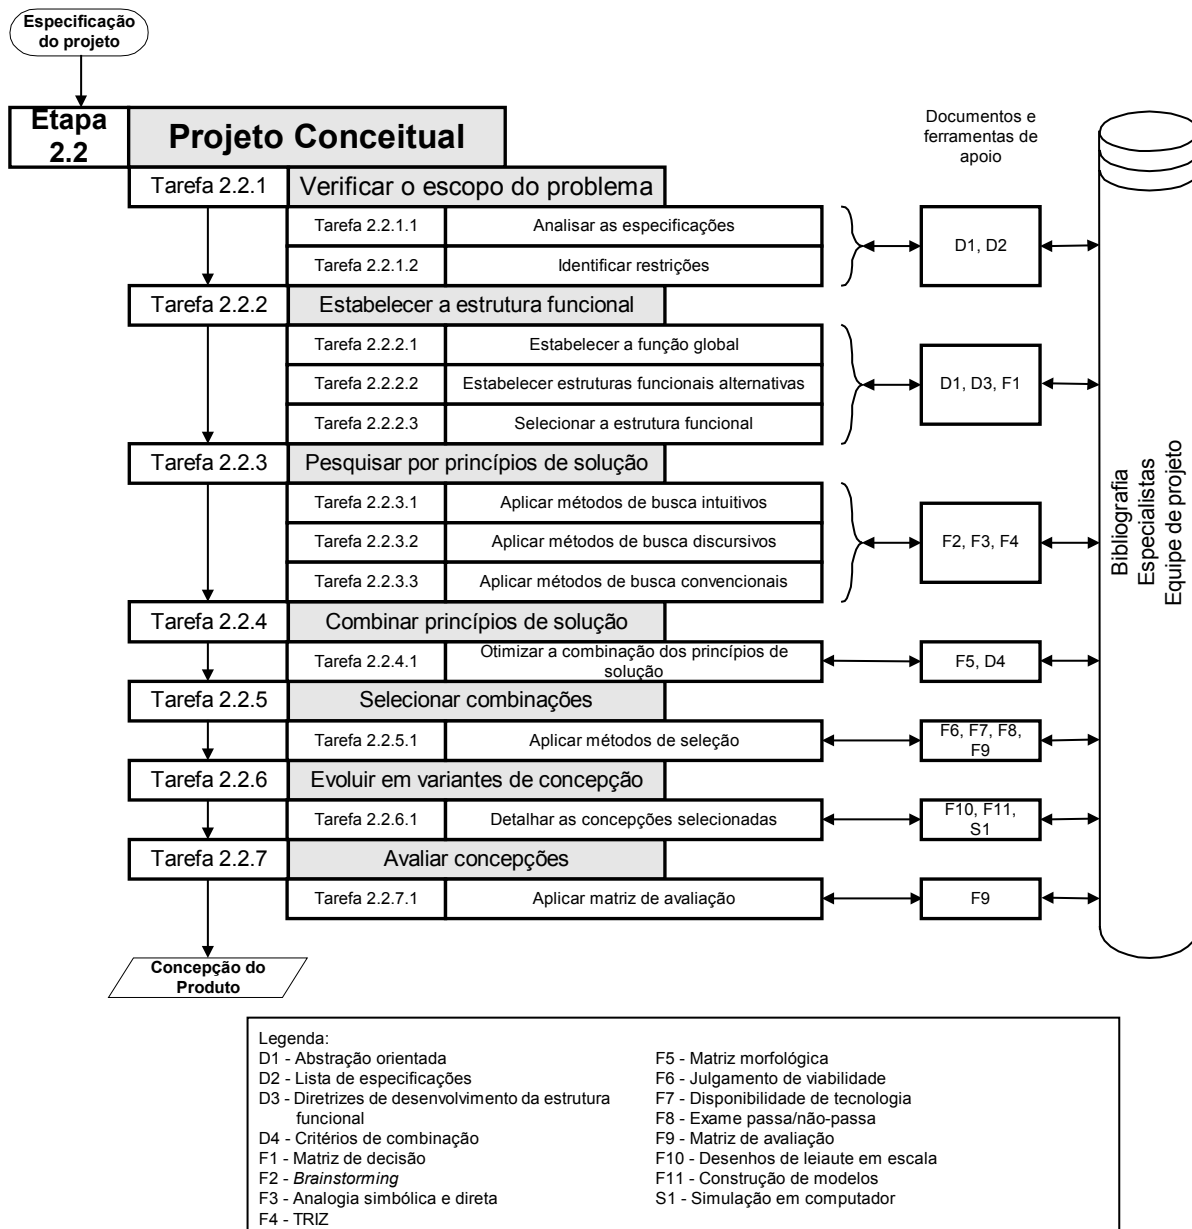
Especificação do projeto

Etapa 2.2

Projeto Conceitual

Documentos e ferramentas de apoio

Tarefa 2.2.1 Verificar o escopo do problema

Tarefa 2.2.1.1 Analisar as especificações

Tarefa 2.2.1.2 Identificar restrições

D1, D2

Tarefa 2.2.2 Estabelecer a estrutura funcional

Tarefa 2.2.2.1 Estabelecer a função global

Tarefa 2.2.2.2 Estabelecer estruturas funcionais alternativas

Tarefa 2.2.2.3 Selecionar a estrutura funcional

D1, D3, F1

Tarefa 2.2.3 Pesquisar por princípios de solução

Tarefa 2.2.3.1 Aplicar métodos de busca intuitivos

Tarefa 2.2.3.2 Aplicar métodos de busca discursivos

Tarefa 2.2.3.3 Aplicar métodos de busca convencionais

F2, F3, F4

Tarefa 2.2.4 Combinar princípios de solução

Tarefa 2.2.4.1 Otimizar a combinação dos princípios de solução

F5, D4

Tarefa 2.2.5 Selecionar combinações

Tarefa 2.2.5.1 Aplicar métodos de seleção

F6, F7, F8, F9

Tarefa 2.2.6 Evoluir em variantes de concepção

Tarefa 2.2.6.1 Detalhar as concepções selecionadas

F10, F11, S1

Tarefa 2.2.7 Avaliar concepções

Tarefa 2.2.7.1 Aplicar matriz de avaliação

F9

Bibliografia
Especialistas
Equipe de projeto

Concepção do Produto

Legenda:
D1 - Abstração orientada
D2 - Lista de especificações
D3 - Diretrizes de desenvolvimento da estrutura funcional
D4 - Critérios de combinação
F1 - Matriz de decisão
F2 - *Brainstorming*
F3 - Analogia simbólica e direta
F4 - TRIZ
F5 - Matriz morfológica
F6 - Julgamento de viabilidade
F7 - Disponibilidade de tecnologia
F8 - Exame passa/não-passa
F9 - Matriz de avaliação
F10 - Desenhos de leiaute em escala
F11 - Construção de modelos
S1 - Simulação em computador